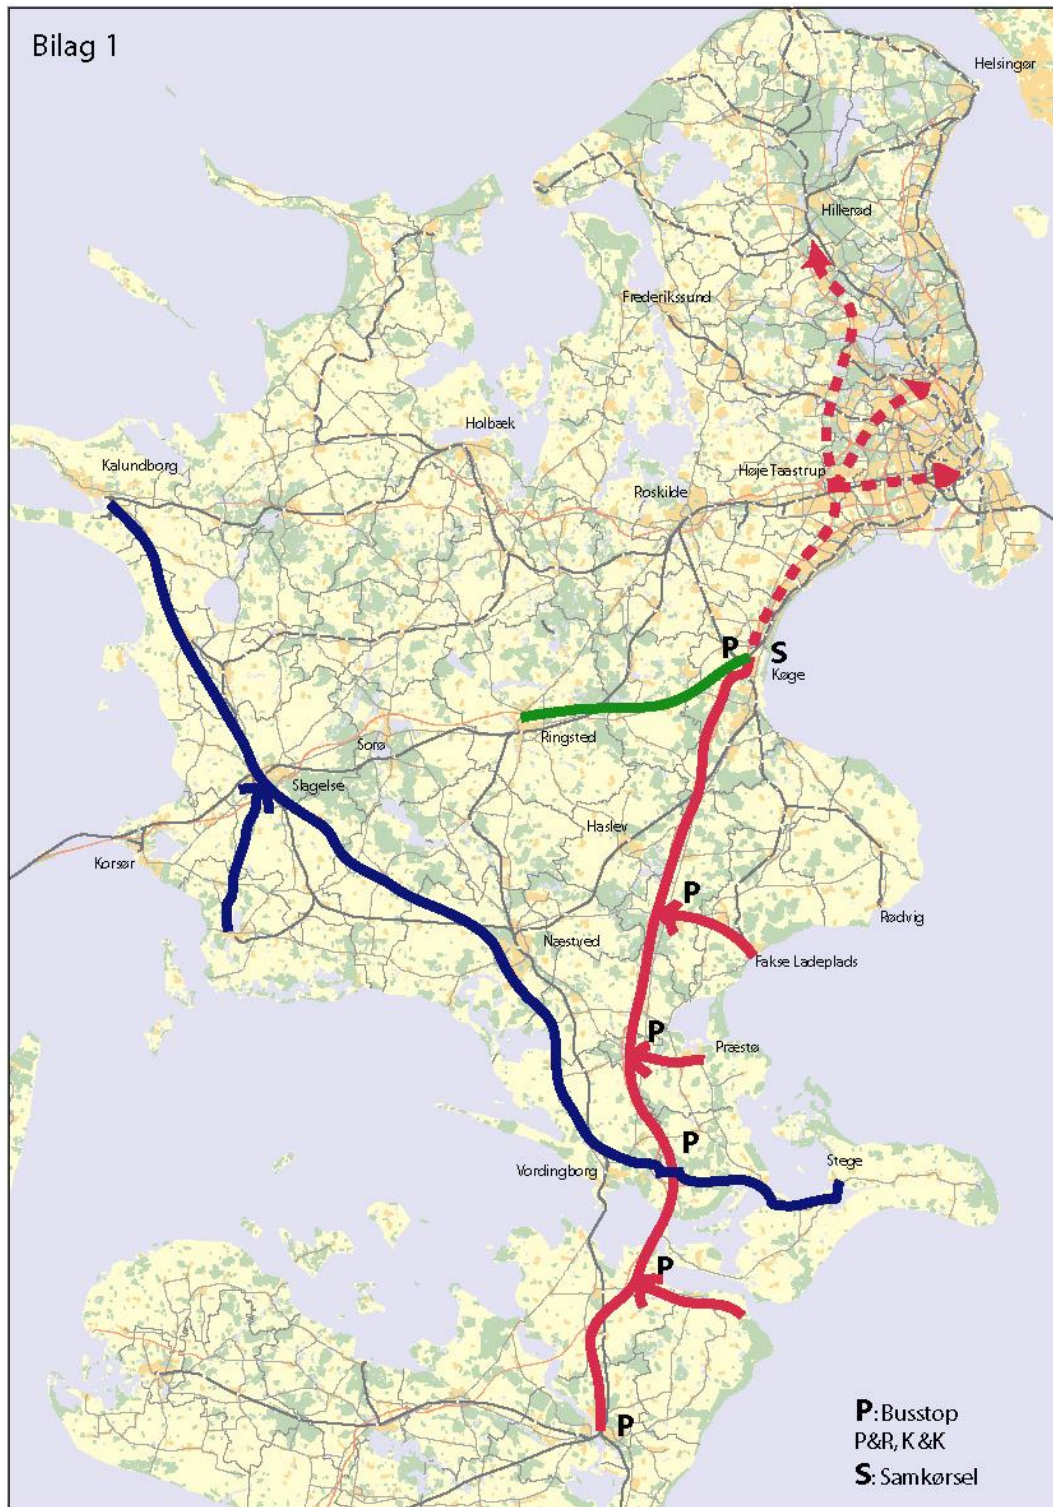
Bilag 1

Helsingør

Hillerød

Frederikssund

Holbæk

Kalundborg

Høje Taastrup

Roskilde

P

S

Køge

Ringsted

Sorø

Slagelse

Haslev

Korsør

P

Rødvig

Næstved

Fakse Ladeplads

P

Præstø

P

Vordingborg

Stege

P

P

P: Busstop P&R, K&K
S: Samkørsel